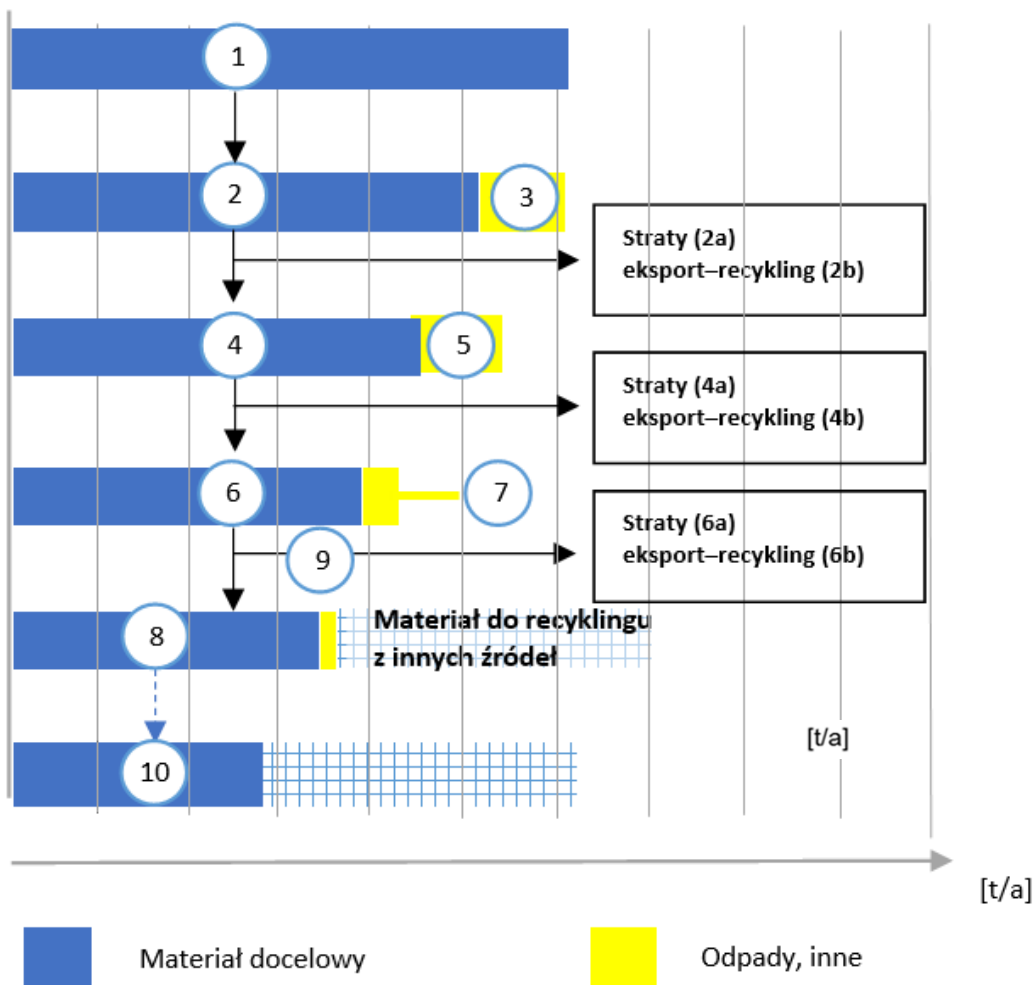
1

2

3

Straty (2a)
eksport–recykling (2b)

4

5

Straty (4a)
eksport–recykling (4b)

6

7

Straty (6a)
eksport–recykling (6b)

9

8

Materiał do recyklingu
z innych źródeł

10

[t/a]

[t/a]

Materiał docelowy

Odpady, inne